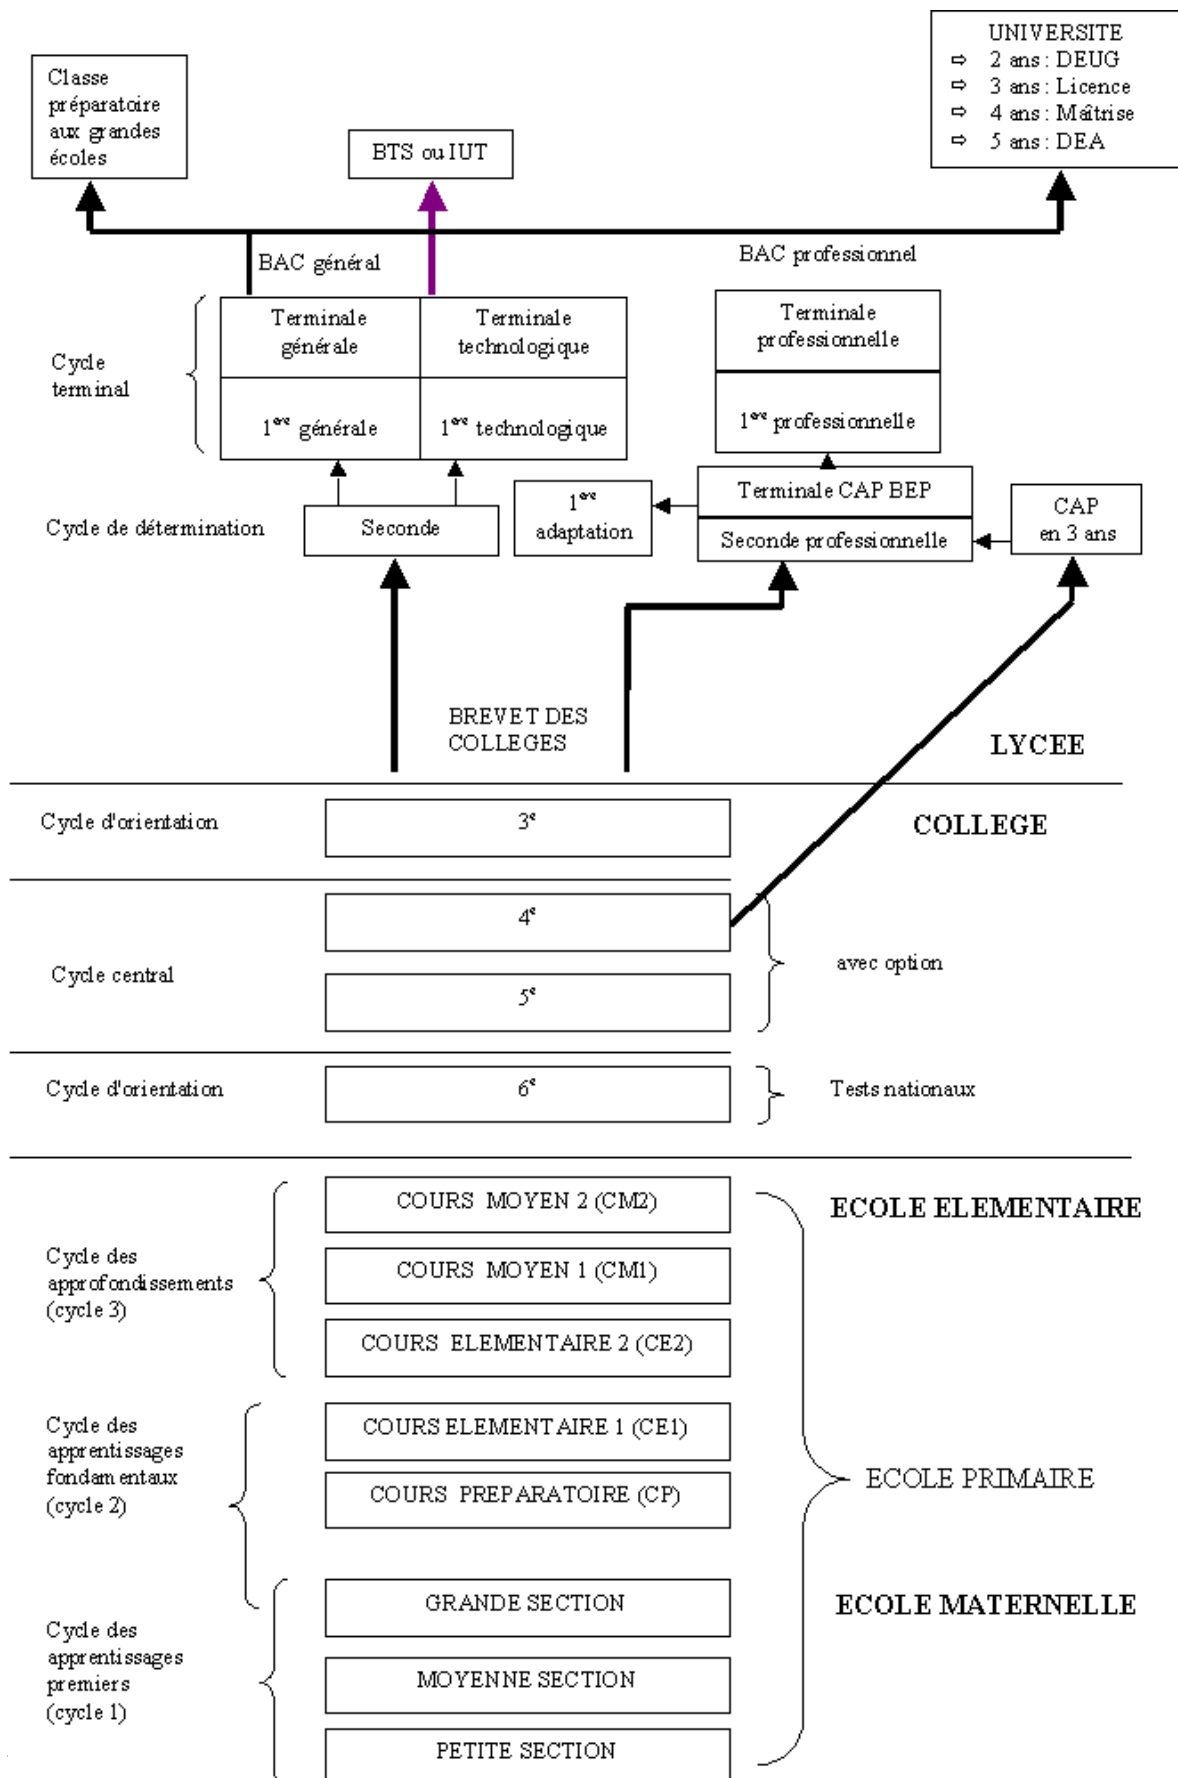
Classe préparatoire aux grandes écoles

BTS ou IUT

UNIVERSITE
⇨ 2 ans : DEUG
⇨ 3 ans : Licence
⇨ 4 ans : Maîtrise
⇨ 5 ans : DEA

BAC général

BAC professionnel

Cycle terminal

Terminale générale

Terminale technologique

Terminale professionnelle

1$^{ère}$ générale

1$^{ère}$ technologique

1$^{ère}$ professionnelle

Cycle de détermination

Seconde

1$^{ère}$ adaptation

Terminale CAP BEP

Seconde professionnelle

CAP en 3 ans

BREVET DES COLLEGES

LYCEE

Cycle d'orientation

3$^{e}$

COLLEGE

4$^{e}$

Cycle central

avec option

5$^{e}$

Cycle d'orientation

6$^{e}$

Tests nationaux

COURS MOYEN 2 (CM2)

ECOLE ELEMENTAIRE

Cycle des approfondissements (cycle 3)

COURS MOYEN 1 (CM1)

COURS ELEMENTAIRE 2 (CE2)

Cycle des apprentissages fondamentaux (cycle 2)

COURS ELEMENTAIRE 1 (CE1)

COURS PREPARATOIRE (CP)

ECOLE PRIMAIRE

GRANDE SECTION

ECOLE MATERNELLE

Cycle des apprentissages premiers (cycle 1)

MOYENNE SECTION

PETITE SECTION